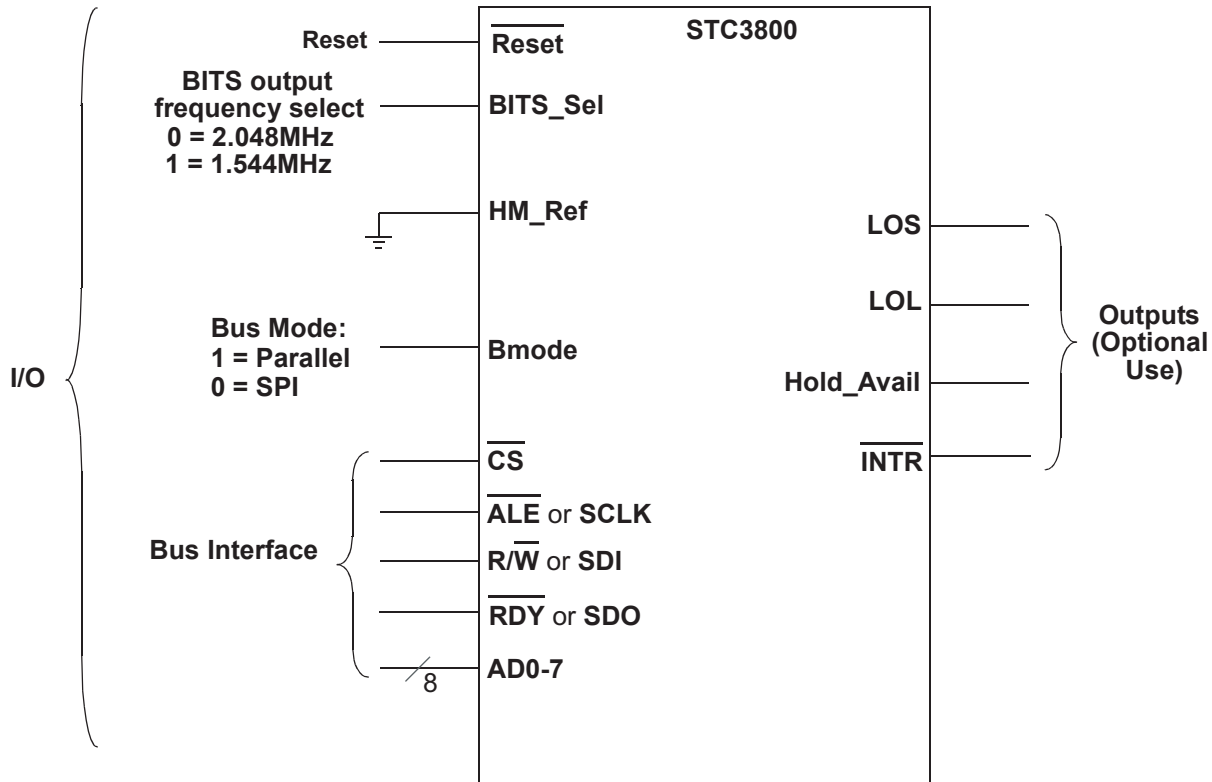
I/O

Reset

BITS output frequency select
0 = 2.048MHz
1 = 1.544MHz

Bus Mode:
1 = Parallel
0 = SPI

Bus Interface

8

STC3800

$\overline{\text{Reset}}$

BITS_Sel

HM_Ref

Bmode

$\overline{\text{CS}}$

$\overline{\text{ALE}}$ or SCLK

R/$\overline{\text{W}}$ or SDI

$\overline{\text{RDY}}$ or SDO

AD0-7

LOS

LOL

Hold_Avail

$\overline{\text{INTR}}$

Outputs (Optional Use)